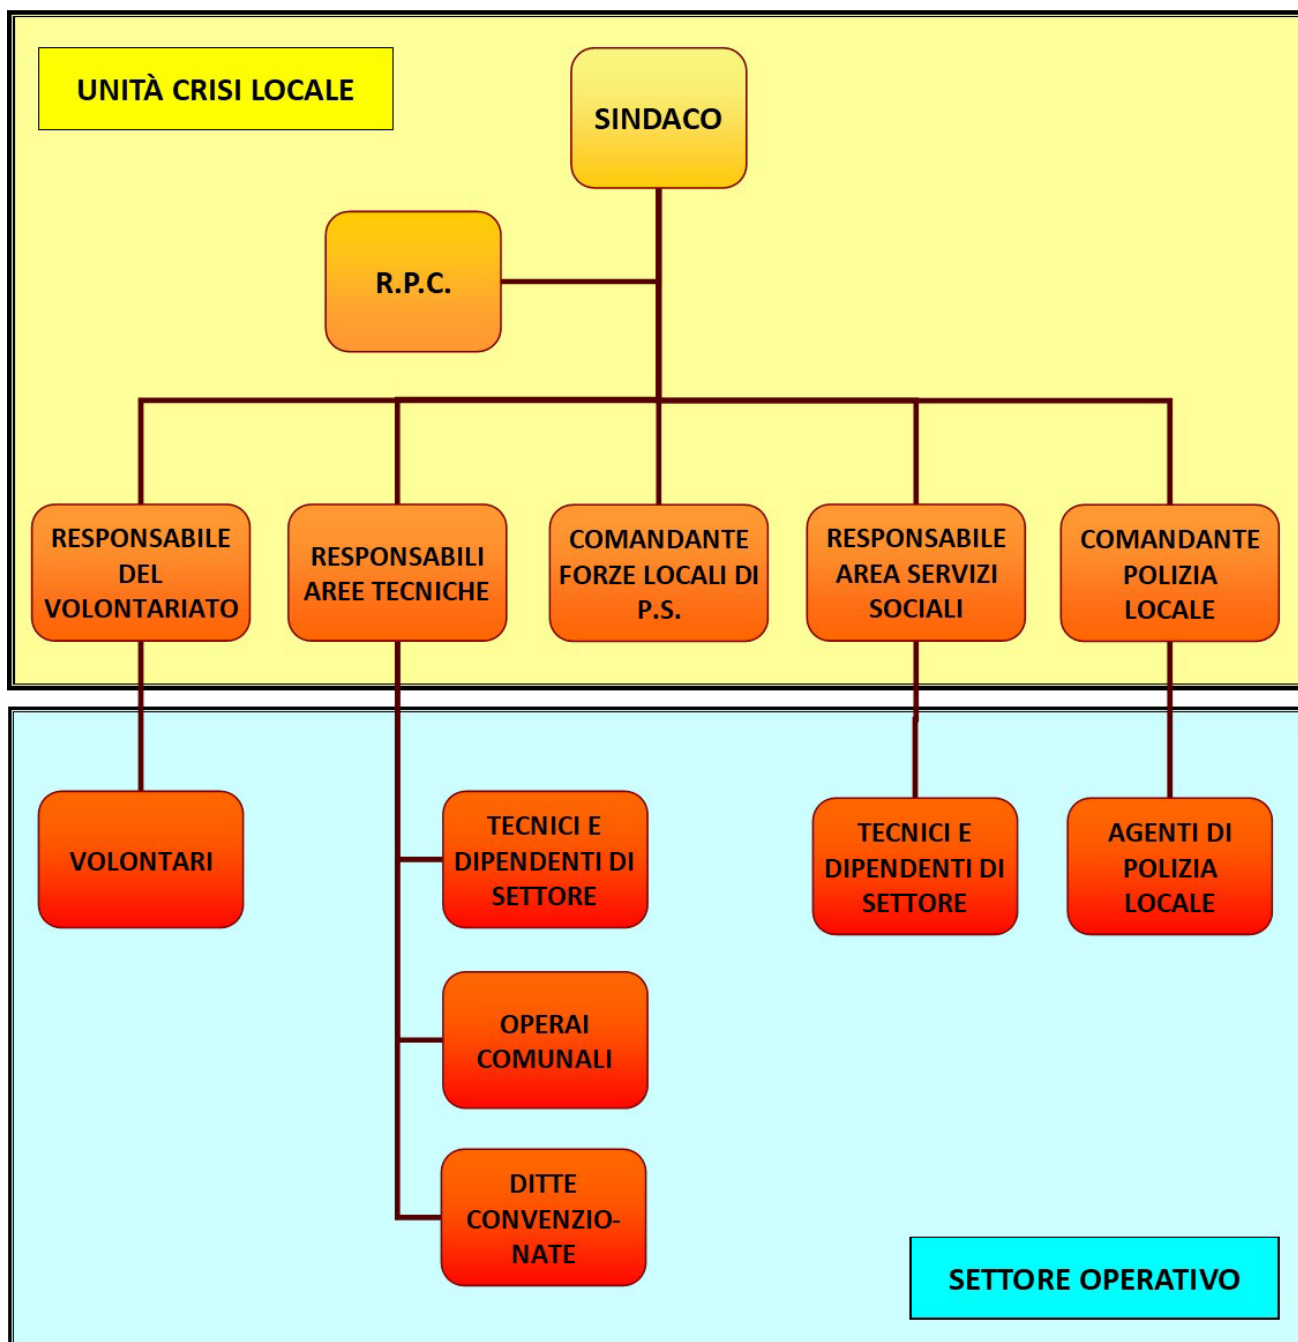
UNITÀ CRISI LOCALE

SINDACO

R.P.C.

RESPONSABILE DEL VOLONTARIATO

RESPONSABILI AREE TECNICHE

COMANDANTE FORZE LOCALI DI P.S.

RESPONSABILE AREA SERVIZI SOCIALI

COMANDANTE POLIZIA LOCALE

VOLONTARI

TECNICI E DIPENDENTI DI SETTORE

OPERAI COMUNALI

DITTE CONVENZIONATE

TECNICI E DIPENDENTI DI SETTORE

AGENTI DI POLIZIA LOCALE

SETTORE OPERATIVO